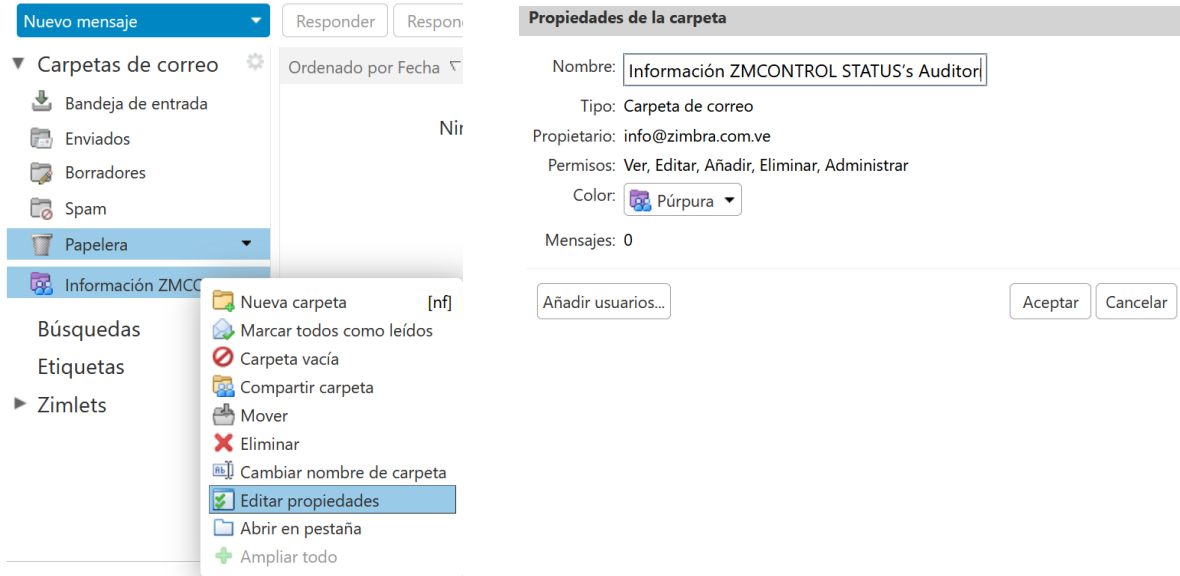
Nuevo mensaje

Responder | Respon

Carpetas de correo

Ordenado por Fecha

Bandeja de entrada
Enviados
Borradores
Spam
Papelera
Información ZMC

Nir

Nueva carpeta [nf]
Marcar todos como leídos
Carpeta vacía
Compartir carpeta
Mover
Eliminar
Cambiar nombre de carpeta
Editar propiedades
Abrir en pestaña
Ampliar todo

Búsquedas
Etiquetas
Zimlets

Propiedades de la carpeta

Nombre: Información ZMCONTROL STATUS's Auditor
Tipo: Carpeta de correo
Propietario: info@zimbra.com.ve
Permisos: Ver, Editar, Añadir, Eliminar, Administrar
Color: Púrpura
Mensajes: 0

Añadir usuarios...

Aceptar | Cancelar